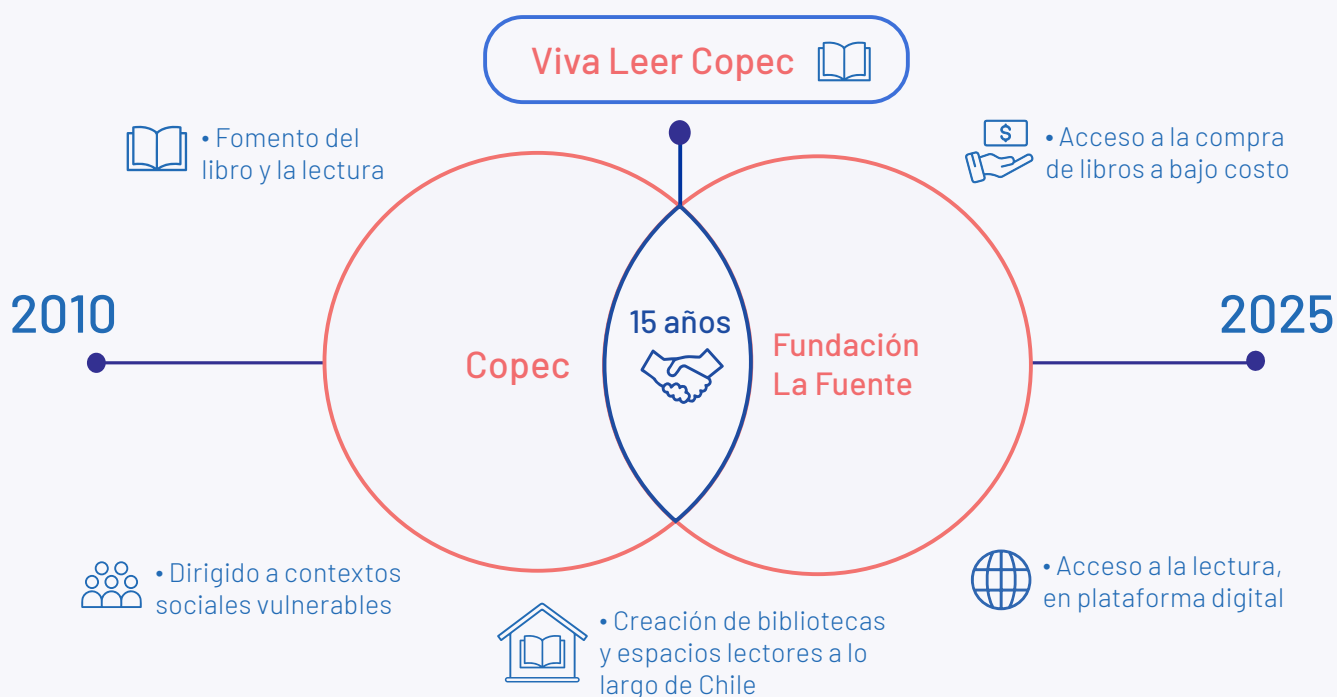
Viva Leer Copec

• Fomento del libro y la lectura

• Acceso a la compra de libros a bajo costo

2010

Copec

15 años

Fundación La Fuente

2025

• Dirigido a contextos sociales vulnerables

• Acceso a la lectura, en plataforma digital

• Creación de bibliotecas y espacios lectores a lo largo de Chile